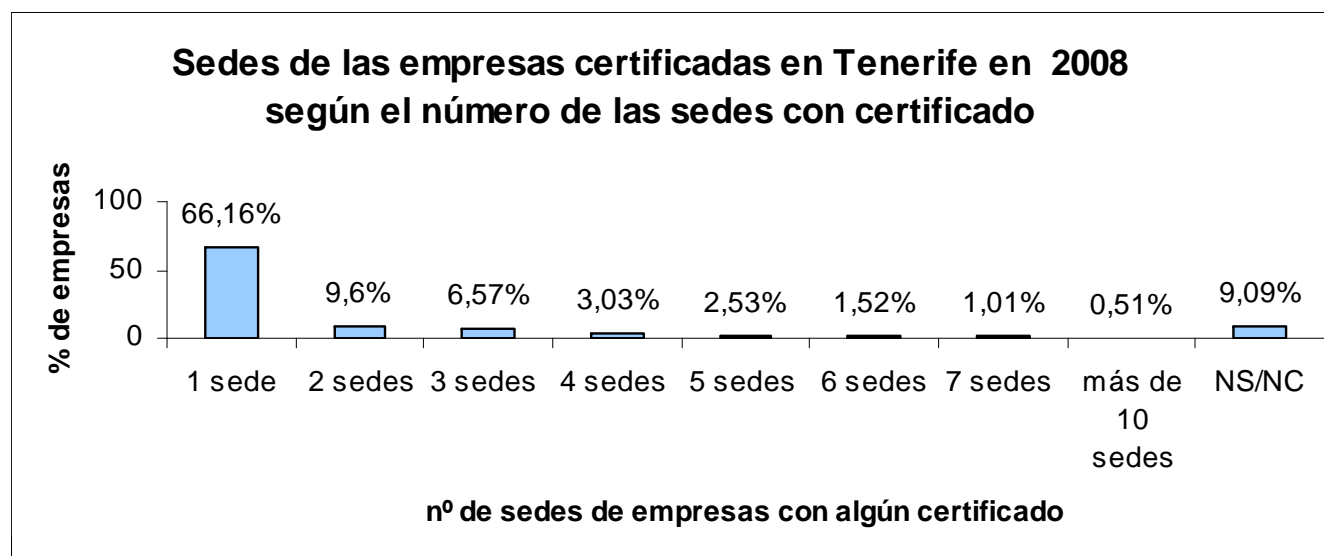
Sedes de las empresas certificadas en Tenerife en 2008 según el número de las sedes con certificado

% de empresas

100
50
0

66,16%
9,6%
6,57%
3,03%
2,53%
1,52%
1,01%
0,51%
9,09%

1 sede
2 sedes
3 sedes
4 sedes
5 sedes
6 sedes
7 sedes
más de 10 sedes
NS/NC

nº de sedes de empresas con algún certificado